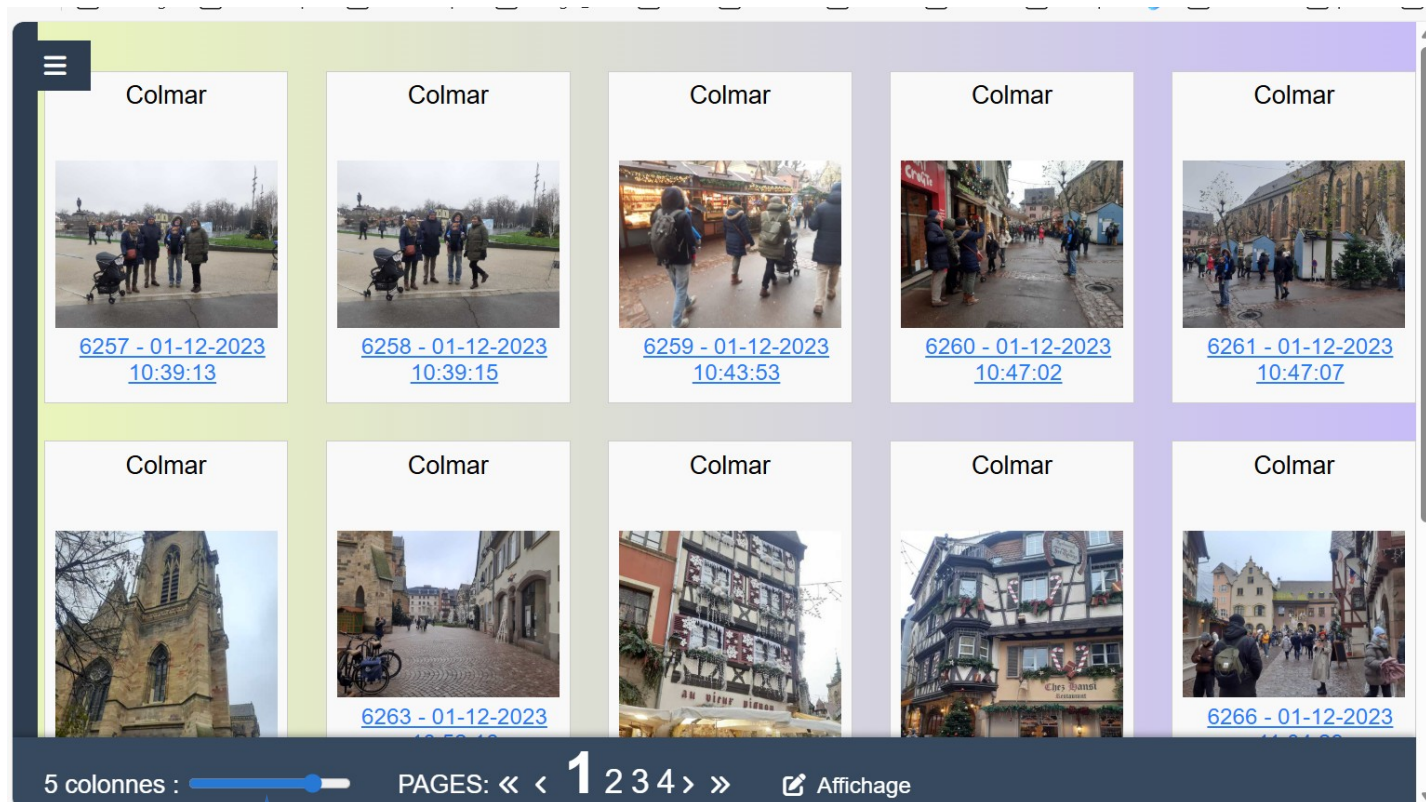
Colmar

6257 - 01-12-2023 10:39:13

Colmar

6258 - 01-12-2023 10:39:15

Colmar

6259 - 01-12-2023 10:43:53

Colmar

Crêpes

6260 - 01-12-2023 10:47:02

Colmar

6261 - 01-12-2023 10:47:07

Colmar

Colmar

6263 - 01-12-2023 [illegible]

Colmar

au vieux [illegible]

Colmar

Chez Hansi Restaurant

Colmar

6266 - 01-12-2023 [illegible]

5 colonnes :

PAGES: « ‹ 1 2 3 4 › »

Affichage